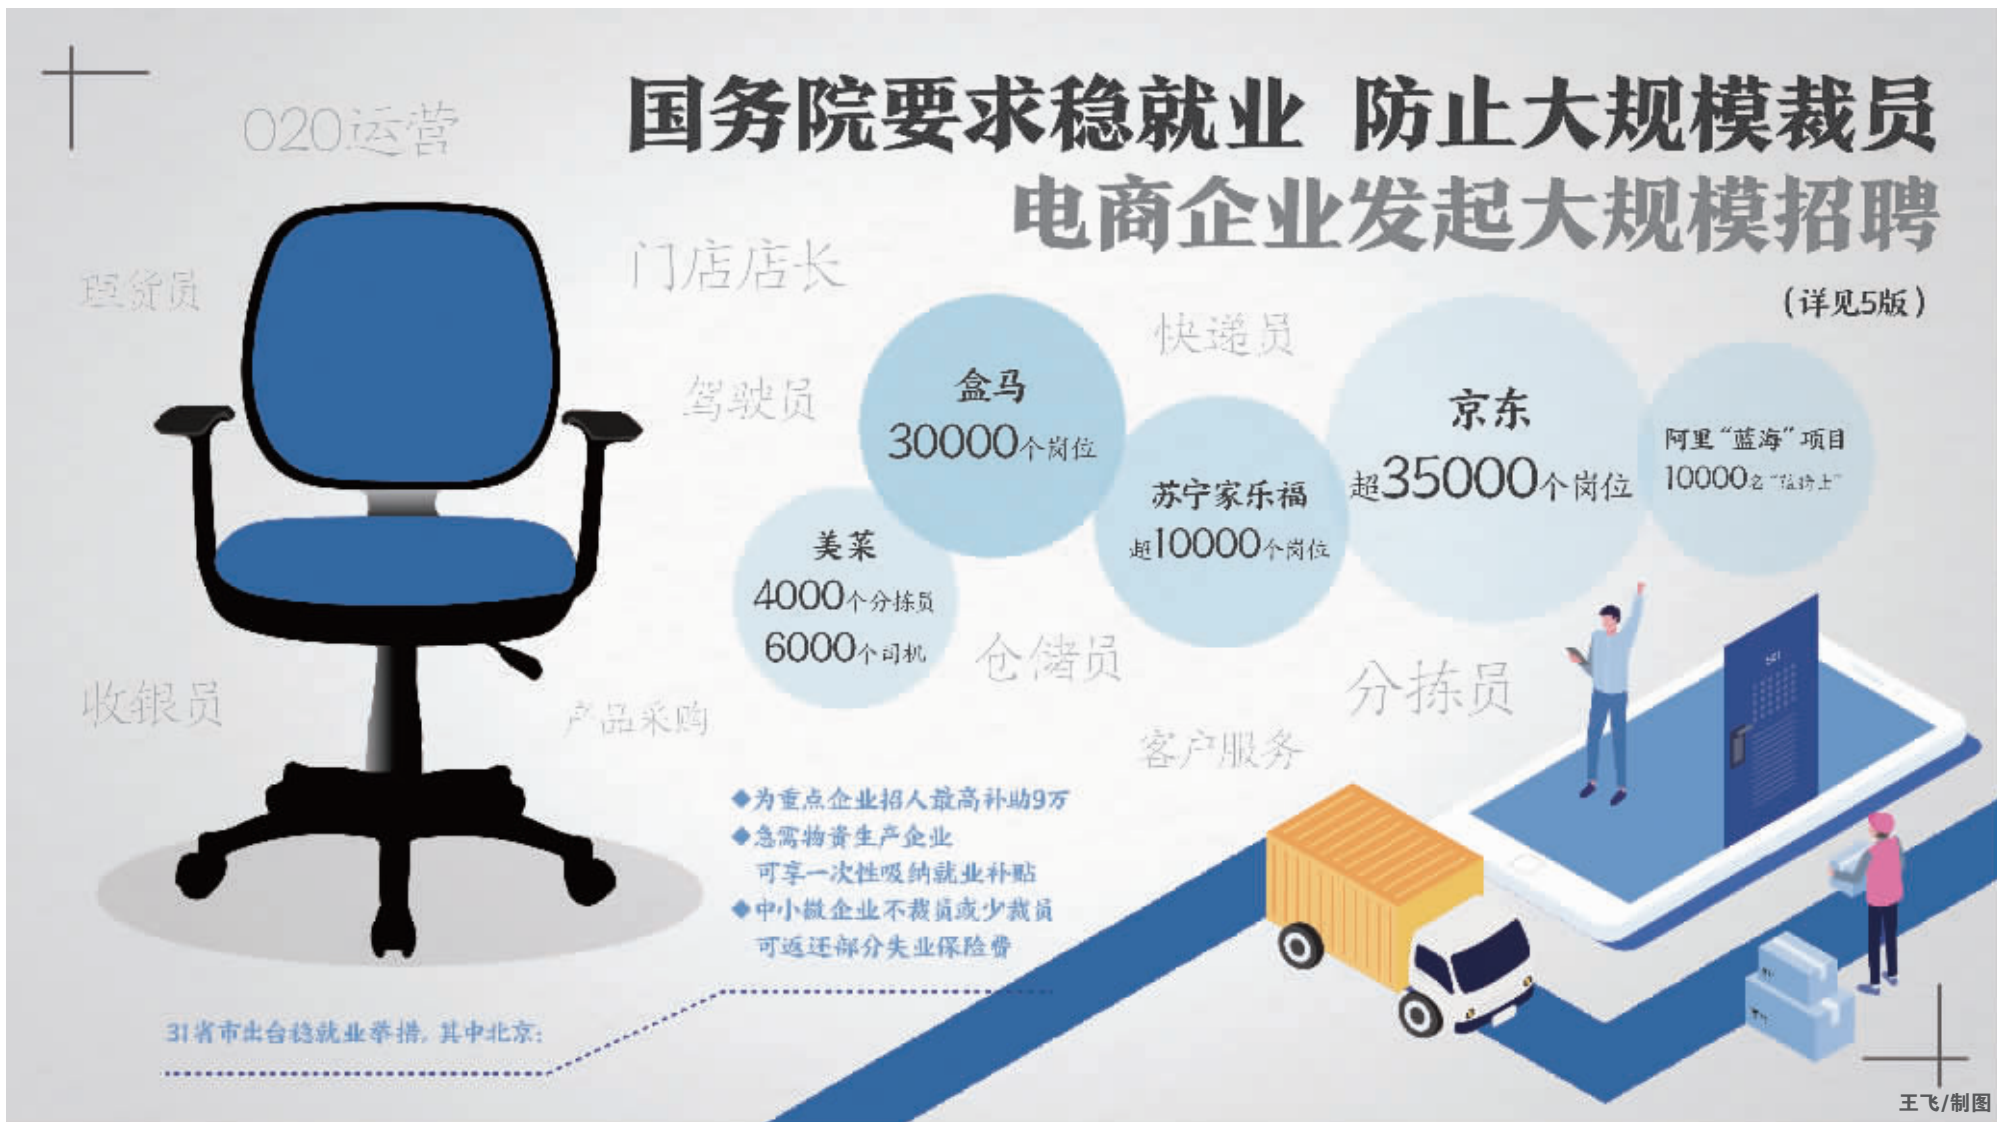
国务院要求稳就业 防止大规模裁员

电商企业发起大规模招聘

（详见5版）

O2O运营

理货员

门店店长

驾驶员

快递员

盒马
30000个岗位

苏宁家乐福
超10000个岗位

京东
超35000个岗位

阿里“蓝海”项目
10000名“临时上岗”

美菜
4000个分拣员
6000个司机

仓储员

分拣员

收银员

产品采购

客户服务

◆为重点企业招人最高补助9万
◆急需物资生产企业
可享一次性吸纳就业补贴
◆中小微企业不裁员或少裁员
可返还部分失业保险费

31省市出台稳就业举措，其中北京：

王飞/制图